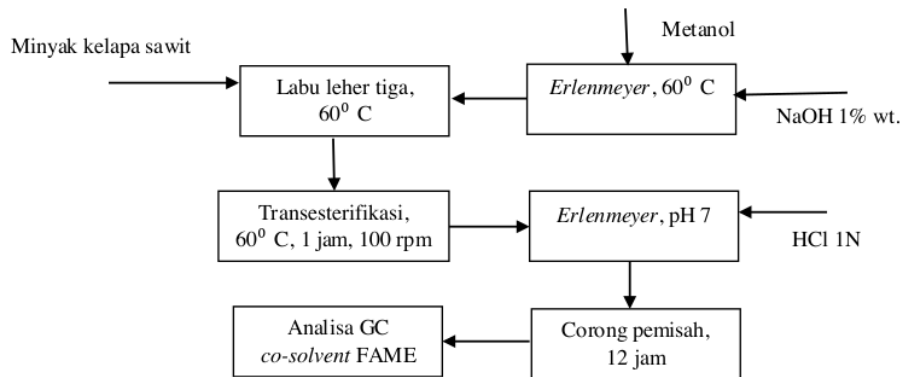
Metanol

Minyak kelapa sawit

Labu leher tiga, $60^0$ C

*Erlenmeyer*, $60^0$ C

NaOH 1% wt.

Transesterifikasi, $60^0$ C, 1 jam, 100 rpm

*Erlenmeyer*, pH 7

HCl 1N

Analisa GC *co-solvent* FAME

Corong pemisah, 12 jam